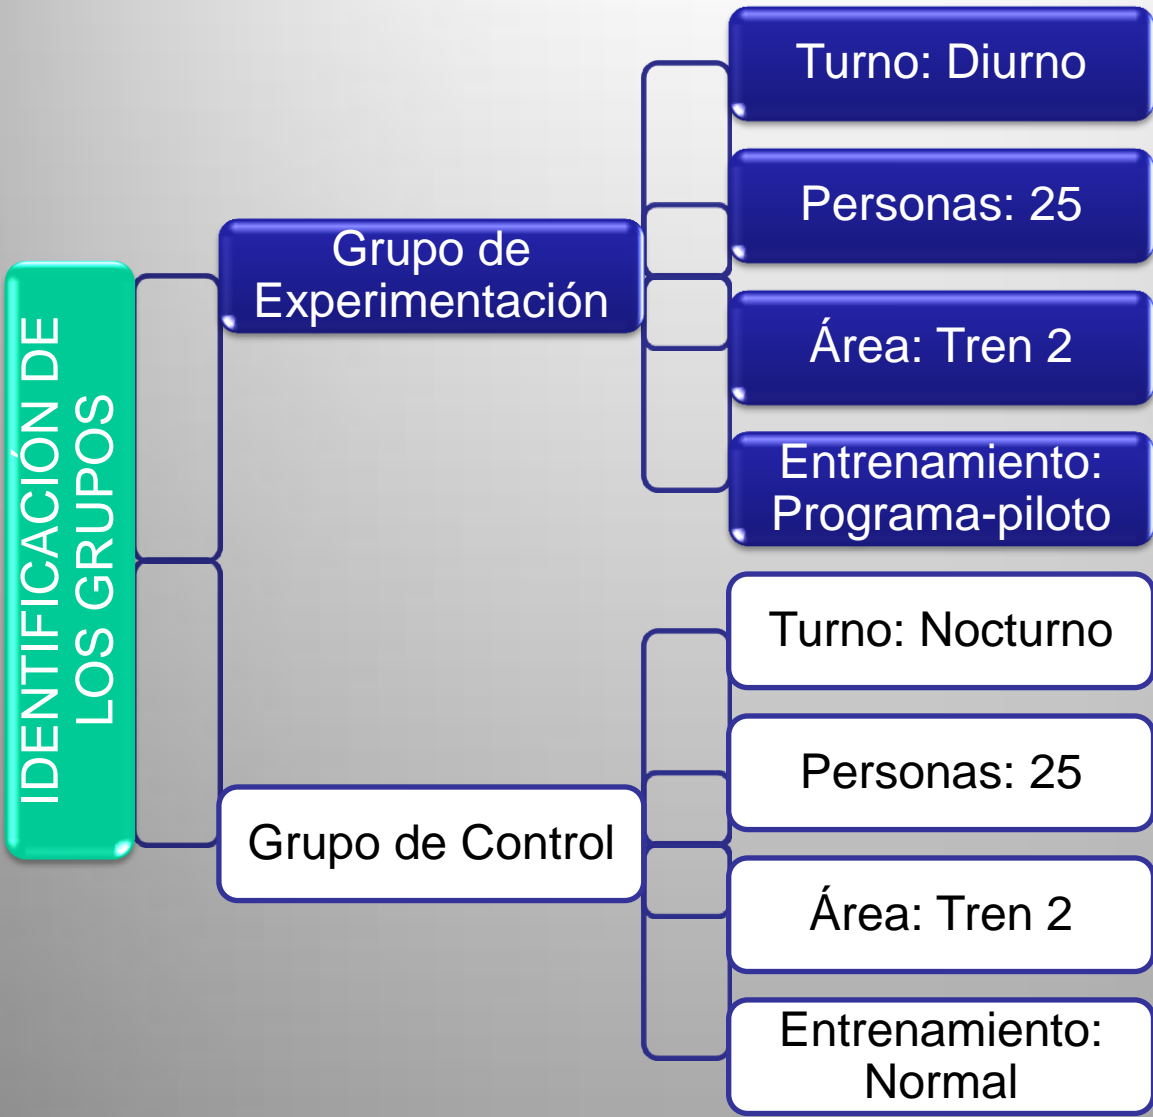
IDENTIFICACIÓN DE LOS GRUPOS

Grupo de Experimentación

Turno: Diurno

Personas: 25

Área: Tren 2

Entrenamiento: Programa-piloto

Grupo de Control

Turno: Nocturno

Personas: 25

Área: Tren 2

Entrenamiento: Normal